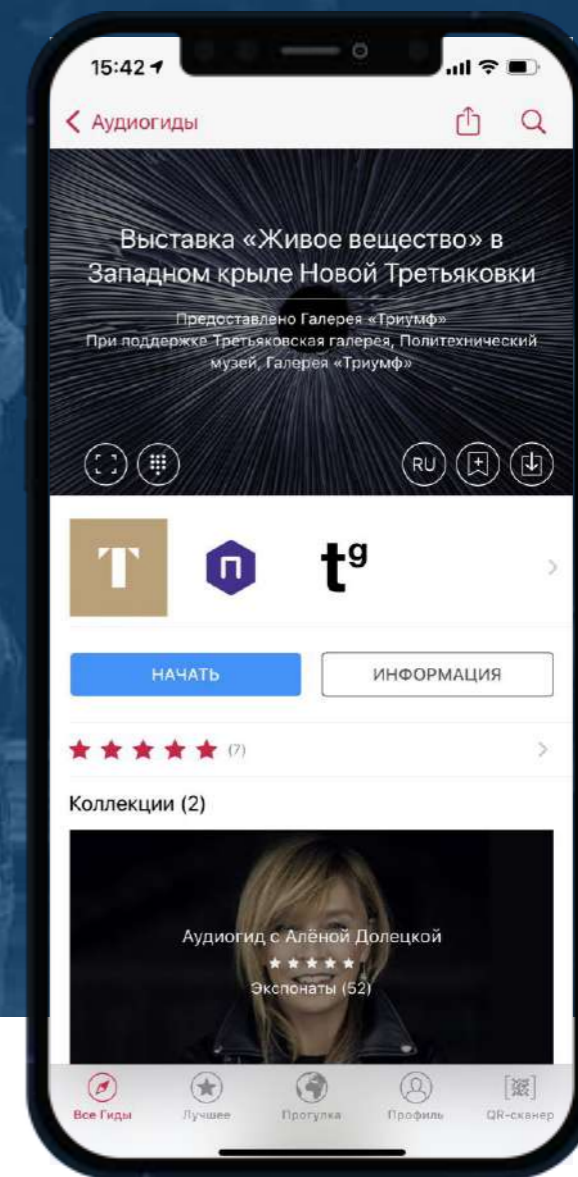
15:42

Аудиогиды

Выставка «Живое вещество» в Западном крыле Новой Третьяковки

Предоставлено Галерея «Триумф»
При поддержке Третьяковская галерея, Политехнический музей, Галерея «Триумф»

RU

T

п

t$^{g}$

НАЧАТЬ

ИНФОРМАЦИЯ

(7)

Коллекции (2)

Аудиогид с Алёной Долецкой
Экспонаты (52)

Все Гиды
Лучшее
Прогулка
Профиль
QR-сканер